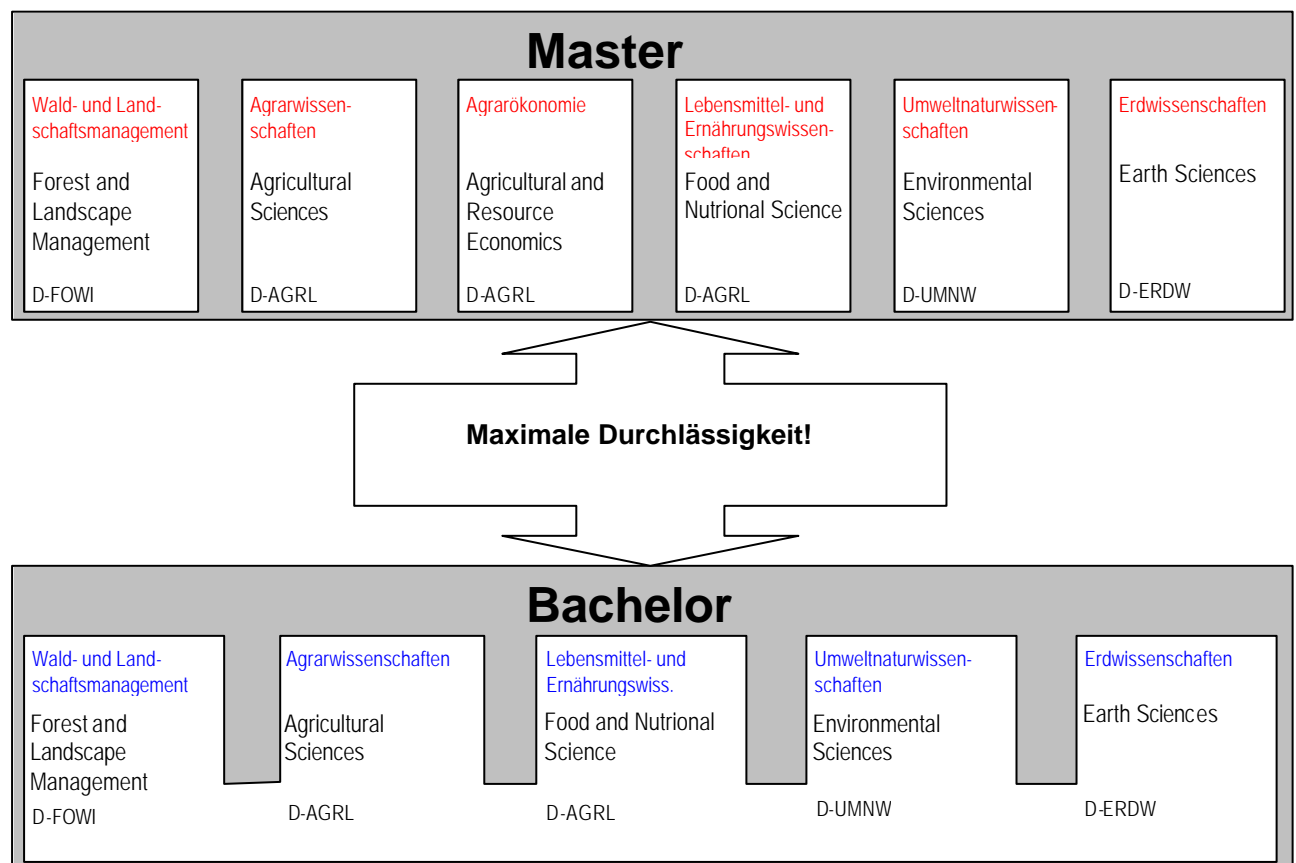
Master

Wald- und Landschaftsmanagement

Forest and Landscape Management

D-FOWI

Agrarwissenschaften

Agricultural Sciences

D-AGRL

Agrarökonomie

Agricultural and Resource Economics

D-AGRL

Lebensmittel- und Ernährungswissenschaften

Food and Nutrional Science

D-AGRL

Umweltnaturwissenschaften

Environmental Sciences

D-UMNW

Erdwissenschaften

Earth Sciences

D-ERDW

Maximale Durchlässigkeit!

Bachelor

Wald- und Landschaftsmanagement

Forest and Landscape Management

D-FOWI

Agrarwissenschaften

Agricultural Sciences

D-AGRL

Lebensmittel- und Ernährungswiss.

Food and Nutrional Science

D-AGRL

Umweltnaturwissenschaften

Environmental Sciences

D-UMNW

Erdwissenschaften

Earth Sciences

D-ERDW